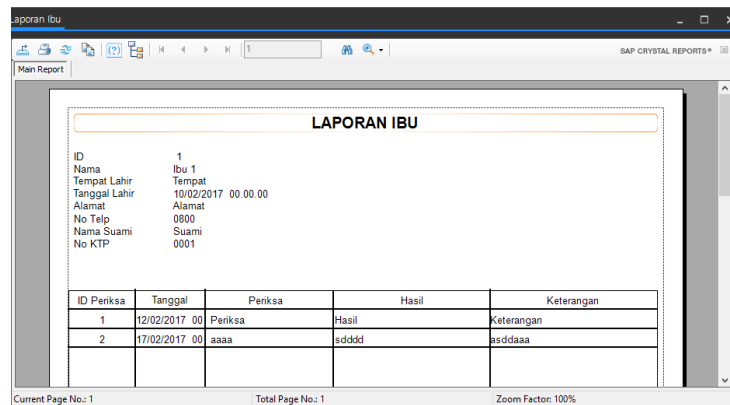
Laporan Ibu

1

SAP CRYSTAL REPORTS®

Main Report

LAPORAN IBU

| | |
|---|---|
| ID | 1 |
| Nama | Ibu 1 |
| Tempat Lahir | Tempat |
| Tanggal Lahir | 10/02/2017 00.00.00 |
| Alamat | Alamat |
| No Telp | 0800 |
| Nama Suami | Suami |
| No KTP | 0001 |

| ID Periksa | Tanggal | Periksa | Hasil | Keterangan |
|---|---|---|---|---|
| 1 | 12/02/2017 00 | Periksa | Hasil | Keterangan |
| 2 | 17/02/2017 00 | aaaa | sdddd | asddaaa |

Current Page No.: 1
Total Page No.: 1
Zoom Factor: 100%